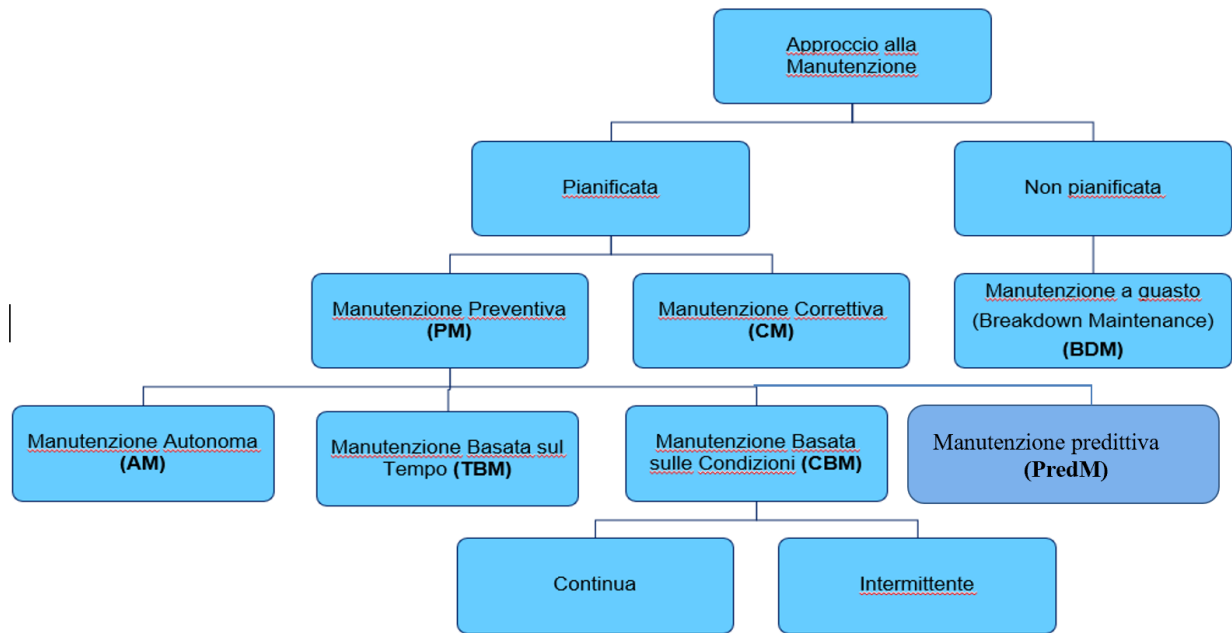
Approccio alla Manutenzione

Pianificata

Non pianificata

Manutenzione Preventiva (PM)

Manutenzione Correttiva (CM)

Manutenzione a guasto (Breakdown Maintenance) (BDM)

Manutenzione Autonoma (AM)

Manutenzione Basata sul Tempo (TBM)

Manutenzione Basata sulle Condizioni (CBM)

Manutenzione predittiva (PredM)

Continua

Intermittente